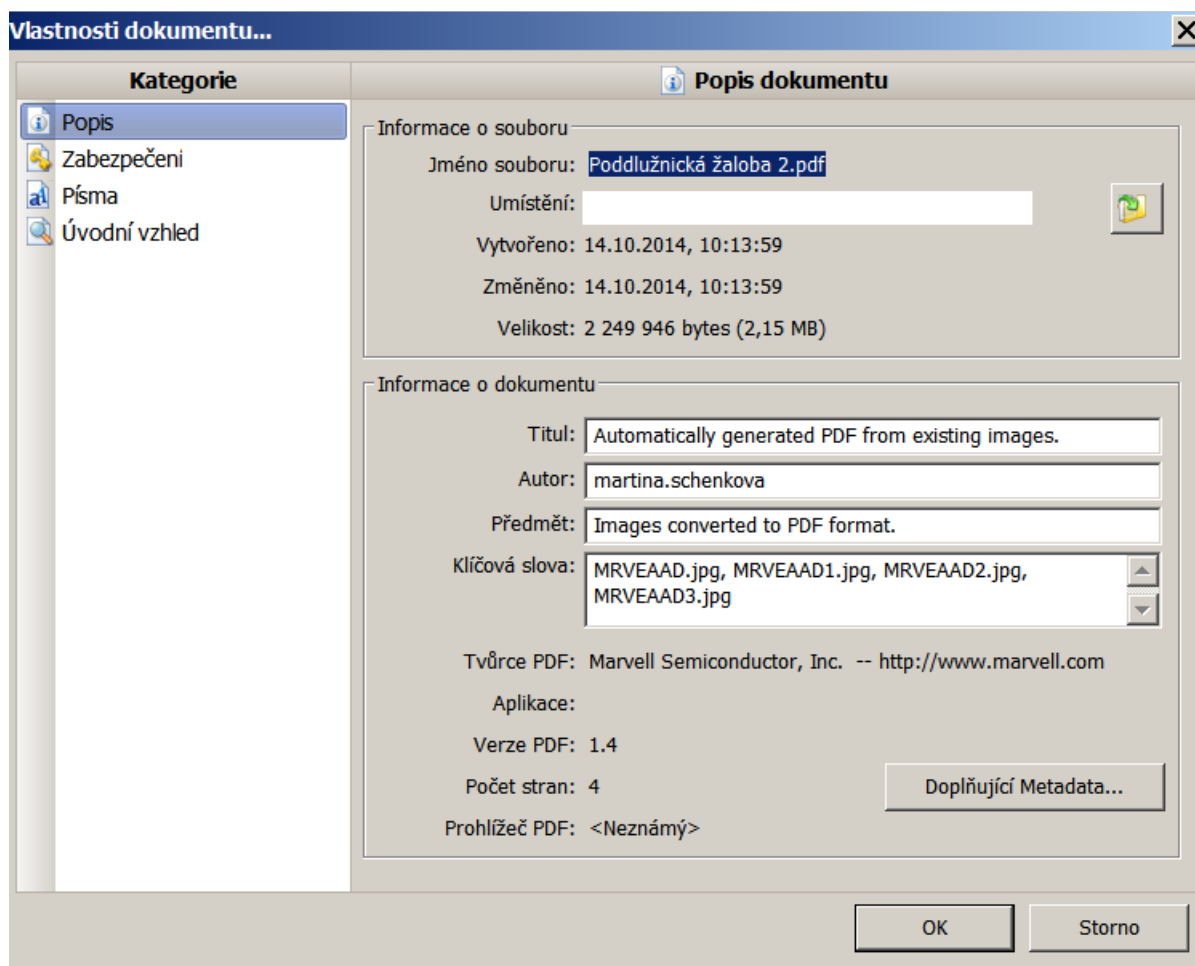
Vlastnosti dokumentu...

Kategorie

Popis
Zabezpečeni
Písma
Úvodní vzhled

Popis dokumentu

Informace o souboru

Jméno souboru: Poddlužnická žaloba 2.pdf

Umístění:

Vytvořeno: 14.10.2014, 10:13:59

Změněno: 14.10.2014, 10:13:59

Velikost: 2 249 946 bytes (2,15 MB)

Informace o dokumentu

Titul: Automatically generated PDF from existing images.

Autor: martina.schenkova

Předmět: Images converted to PDF format.

Klíčová slova: MRVEAAD.jpg, MRVEAAD1.jpg, MRVEAAD2.jpg, MRVEAAD3.jpg

Tvůrce PDF: Marvell Semiconductor, Inc. -- http://www.marvell.com

Aplikace:

Verze PDF: 1.4

Počet stran: 4

Doplňující Metadata...

Prohlížeč PDF: <Neznámý>

OK

Storno